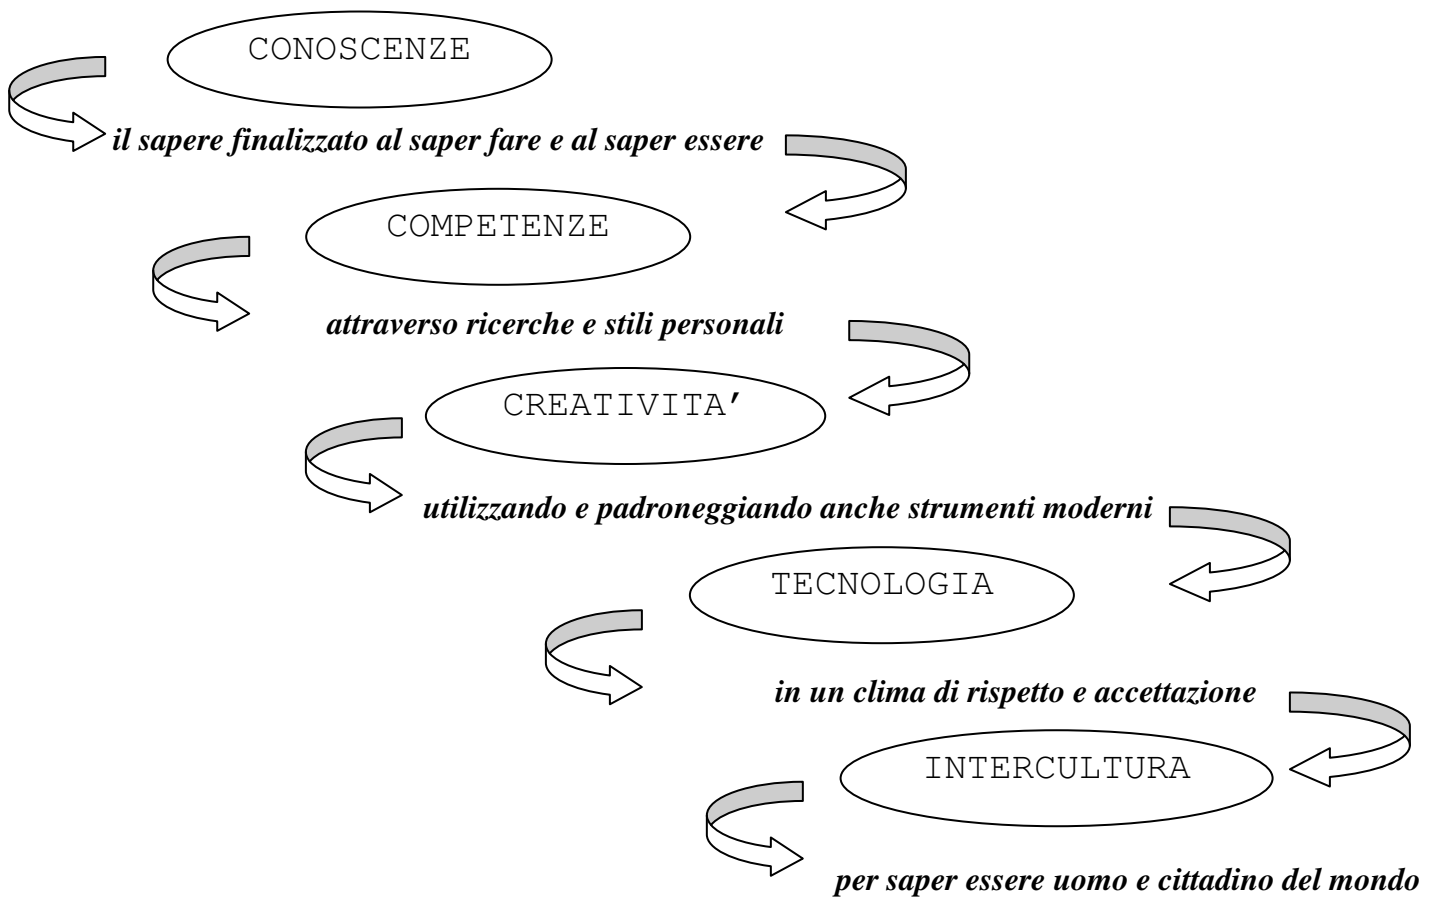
CONOSCENZE

il sapere finalizzato al saper fare e al saper essere

COMPETENZE

attraverso ricerche e stili personali

CREATIVITA'

utilizzando e padroneggiando anche strumenti moderni

TECNOLOGIA

in un clima di rispetto e accettazione

INTERCULTURA

per saper essere uomo e cittadino del mondo